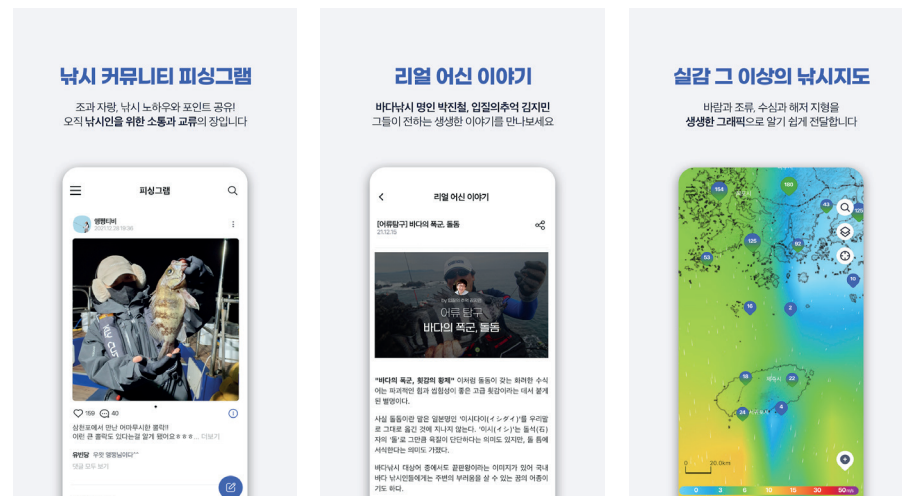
낚시 커뮤니티 피싱그램

조과 자랑, 낚시 노하우와 포인트 공유!
오직 낚시인을 위한 소통과 교류의 장입니다

피싱그램

멍멍티비
2021.12.28 18:36

169 40

삼천포에서 만난 어마무시한 볼락!!
이런 큰 볼락도 있다는걸 알게 됐어요ㅎㅎㅎ... 더보기

유빈당 우와 멍멍님이다!^^
댓글 모두 보기

리얼 어신 이야기

바다낚시 명인 박진철, 입질의추억 김지민
그들이 전하는 생생한 이야기를 만나보세요

리얼 어신 이야기

[어류탐구] 바다의 폭군, 돌돔
21.12.15

by 입질의 추억 김지민
어류 탐구
바다의 폭군, 돌돔

"바다의 폭군, 횟감의 황제" 이처럼 돌돔이 갖는 화려한 수식어는 파괴적인 힘과 쫄깃함이 좋은 고급 횟감이라는 데서 붙게된 별명이다.

사실 돌돔이란 말은 일본명인 '이시다이(イシダイ)'를 우리말로 그대로 옮긴 것에 지나지 않는다. '이시(イシ)'는 돌석(石)자의 '돌'로 그만큼 육질이 단단하다는 의미도 있지만, 돌 틈에 서식한다는 의미도 가졌다.

바다낚시 대상어 중에서도 끝판왕이라는 이미지가 있어 국내 바다 낚시인들에게는 주변의 부러움을 살 수 있는 꿈의 어종이기도 하다.

실감 그 이상의 낚시지도

바람과 조류, 수심과 해저 지형을
생생한 그래픽으로 알기 쉽게 전달합니다

154 160 43 125 92 53 10 18 2 16 22 24 4
제주시
20.0km
0 3 6 10 15 30 50 m/s